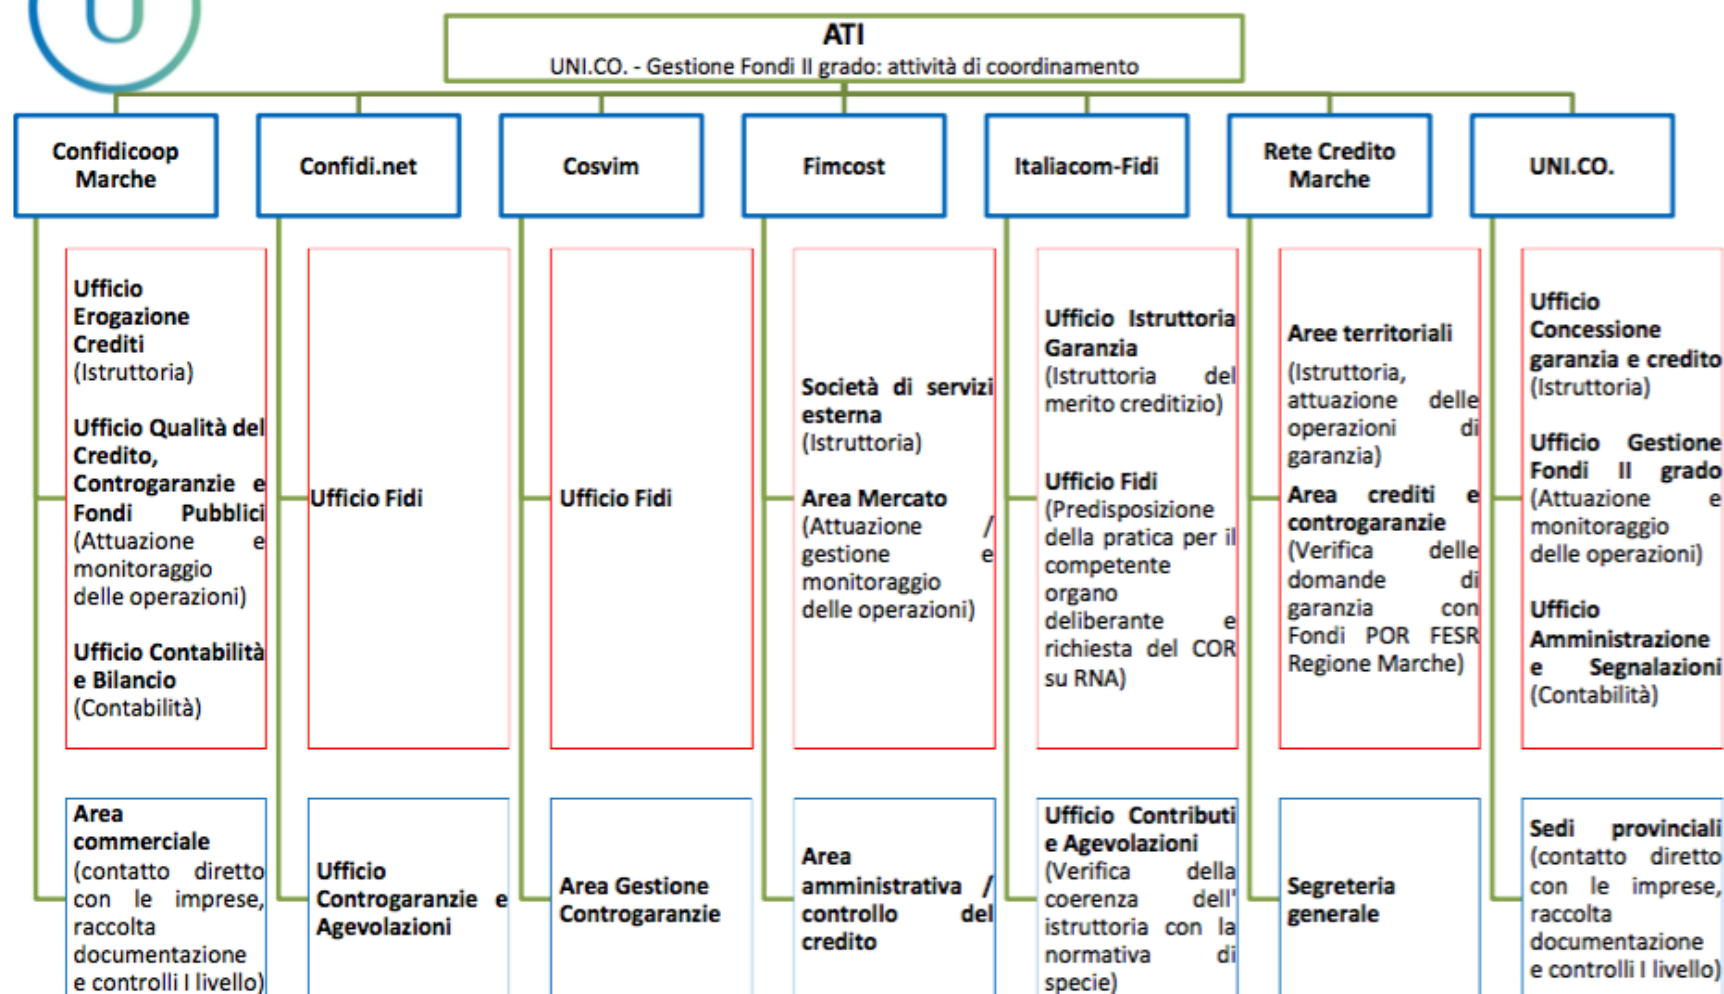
ATI
UNI.CO. - Gestione Fondi II grado: attività di coordinamento

Confidicoop Marche

Ufficio Erogazione Crediti (Istruttoria)

Ufficio Qualità del Credito, Controgaranzie e Fondi Pubblici (Attuazione e monitoraggio delle operazioni)

Ufficio Contabilità e Bilancio (Contabilità)

Area commerciale (contatto diretto con le imprese, raccolta documentazione e controlli I livello)

Confidi.net

Ufficio Fidi

Ufficio Controgaranzie e Agevolazioni

Cosvim

Ufficio Fidi

Area Gestione Controgaranzie

Fimcost

Società di servizi esterna (Istruttoria)

Area Mercato (Attuazione / gestione e monitoraggio delle operazioni)

Area amministrativa / controllo del credito

Italiacom-Fidi

Ufficio Istruttoria Garanzia (Istruttoria del merito creditizio)

Ufficio Fidi (Predisposizione della pratica per il competente organo deliberante e richiesta del COR su RNA)

Ufficio Contributi e Agevolazioni (Verifica della coerenza dell' istruttoria con la normativa di specie)

Rete Credito Marche

Aree territoriali (Istruttoria, attuazione delle operazioni di garanzia)

Area crediti e controgaranzie (Verifica delle domande di garanzia con Fondi POR FESR Regione Marche)

Segreteria generale

UNI.CO.

Ufficio Concessione garanzia e credito (Istruttoria)

Ufficio Gestione Fondi II grado (Attuazione e monitoraggio delle operazioni)

Ufficio Amministrazione e Segnalazioni (Contabilità)

Sedi provinciali (contatto diretto con le imprese, raccolta documentazione e controlli I livello)